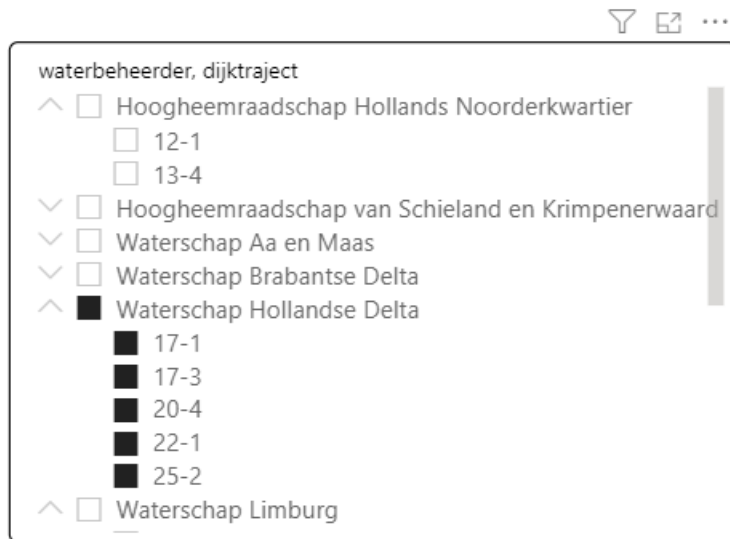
···

waterbeheerder, dijktraject

Hoogheemraadschap Hollands Noorderkwartier

12-1

13-4

Hoogheemraadschap van Schieland en Krimpenerwaard

Waterschap Aa en Maas

Waterschap Brabantse Delta

Waterschap Hollandse Delta

17-1

17-3

20-4

22-1

25-2

Waterschap Limburg